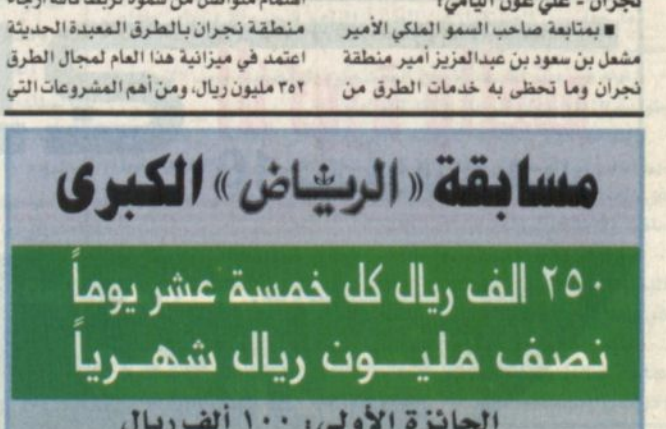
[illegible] نجران - علي عون اليامي

■ بمتابعة صاحب السمو الملكي الأمير مشعل بن سعود بن عبدالعزيز أمير منطقة نجران وما تحظى به خدمات الطرق من

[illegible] منطقة نجران بالطرق المعبدة الحديثة اعتمد في ميزانية هذا العام لمجال الطرق ٣٥٢ مليون ريال، ومن أهم المشروعات التي

مسابقة «الرياض» الكبرى

٢٥٠ الف ريال كل خمسة عشر يوماً

نصف مليون ريال شهرياً

الجائزة الأولى: ١٠٠ ألف ريال